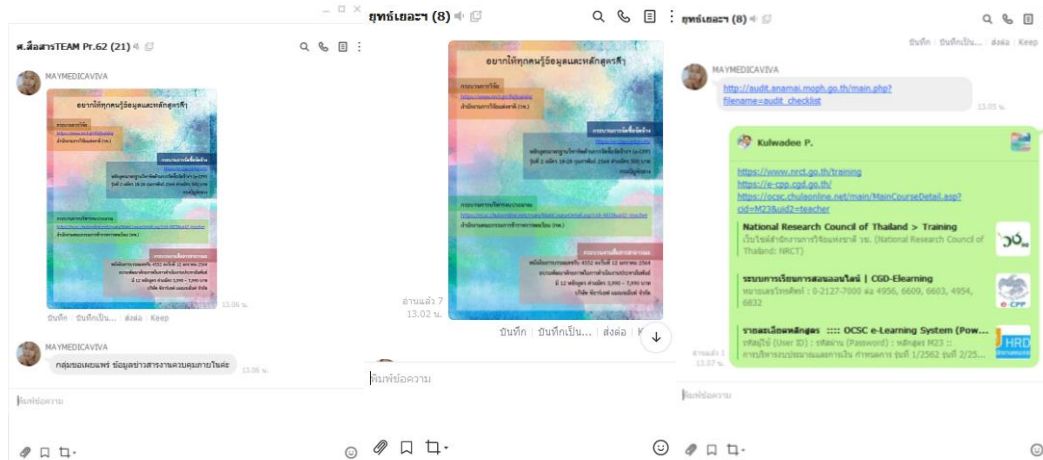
ศ.สื่อสารTEAM Pr.62 (21)

MAYMEDICAVIVA

อยากให้ทุกคนรู้ข้อมูลและหลักสูตรจ้า

13.06 น.

บันทึก บันทึกเป็น... ส่งต่อ Keep

MAYMEDICAVIVA

กลุ่มของเคยแพร่ ข้อมูลข่าวสารงานควบคุมภายในค่ะ 13.06 น.

พิมพ์ข้อความ

ยุทธ์เยอะๆ (8)

อยากให้ทุกคนรู้ข้อมูลและหลักสูตรจ้า

อ่านแล้ว 7
13.02 น.

บันทึก บันทึกเป็น... ส่งต่อ Keep

พิมพ์ข้อความ

ยุทธ์เยอะๆ (8)

บันทึก บันทึกเป็น... ส่งต่อ Keep

MAYMEDICAVIVA

http://audit.anamai.moph.go.th/main.php?filename=audit_checklist
13.05 น.

Kulwadee P.

https://www.nrct.go.th/training
https://e-cpp.cgd.go.th/
https://ocsc.chulaonline.net/main/MainCourseDetail.asp?cid=M23&uid2=teacher

National Research Council of Thailand > Training
เว็บไซต์สำนักงานการวิจัยแห่งชาติ วช. (National Research Council of Thailand: NRCT)

ระบบการเรียนการสอนออนไลน์ | CGD-Elearning
หมายเลขโทรศัพท์ : 0-2127-7000 ต่อ 4956, 6609, 6603, 4954, 6832

รายละเอียดหลักสูตร :::: OCSC e-Learning System (Pow...
รหัสผู้ใช้ (User ID) : รหัสผ่าน (Password) : หลักสูตร M23 :: การบริหารงบประมาณและการเงิน ภาครัฐ รุ่นที่ 1/2562 รุ่นที่ 2/25...

อ่านแล้ว 1
13.07 น.

พิมพ์ข้อความ